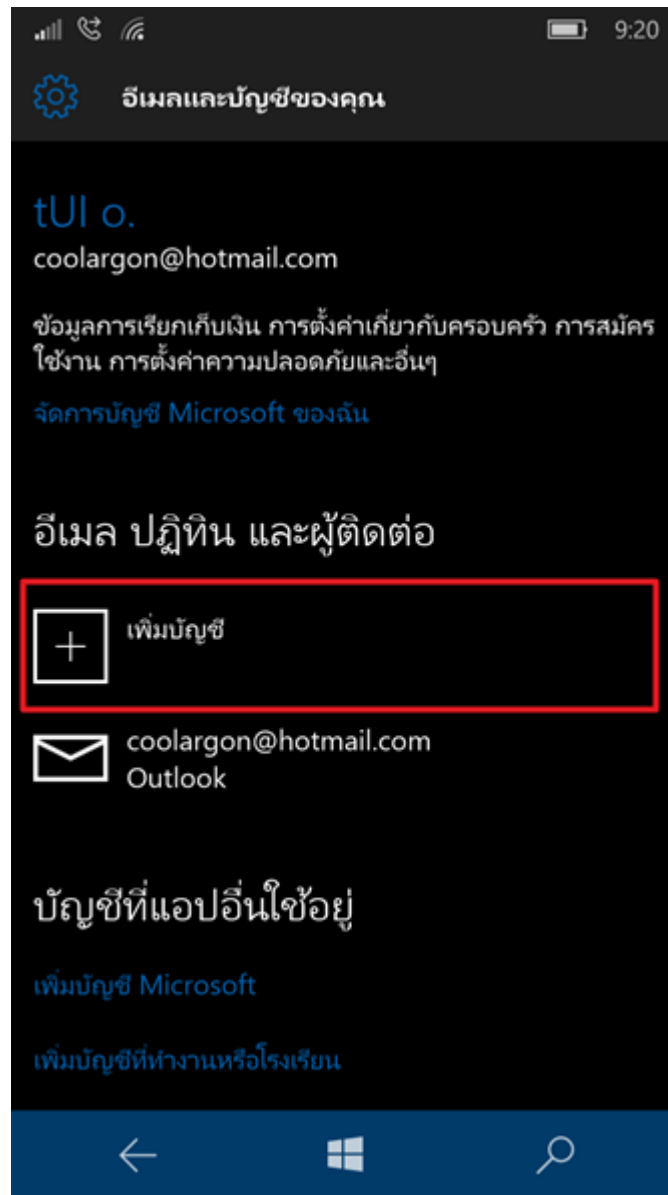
9:20

อีเมลและบัญชีของคุณ

tUI o.
coolargon@hotmail.com

ข้อมูลการเรียกเก็บเงิน การตั้งค่าเกี่ยวกับครอบครัว การสมัครใช้งาน การตั้งค่าความปลอดภัยและอื่นๆ

จัดการบัญชี Microsoft ของฉัน

อีเมล ปฏิทิน และผู้ติดต่อ

เพิ่มบัญชี

coolargon@hotmail.com
Outlook

บัญชีที่แอปอื่นใช้อยู่

เพิ่มบัญชี Microsoft

เพิ่มบัญชีที่ทำงานหรือโรงเรียน